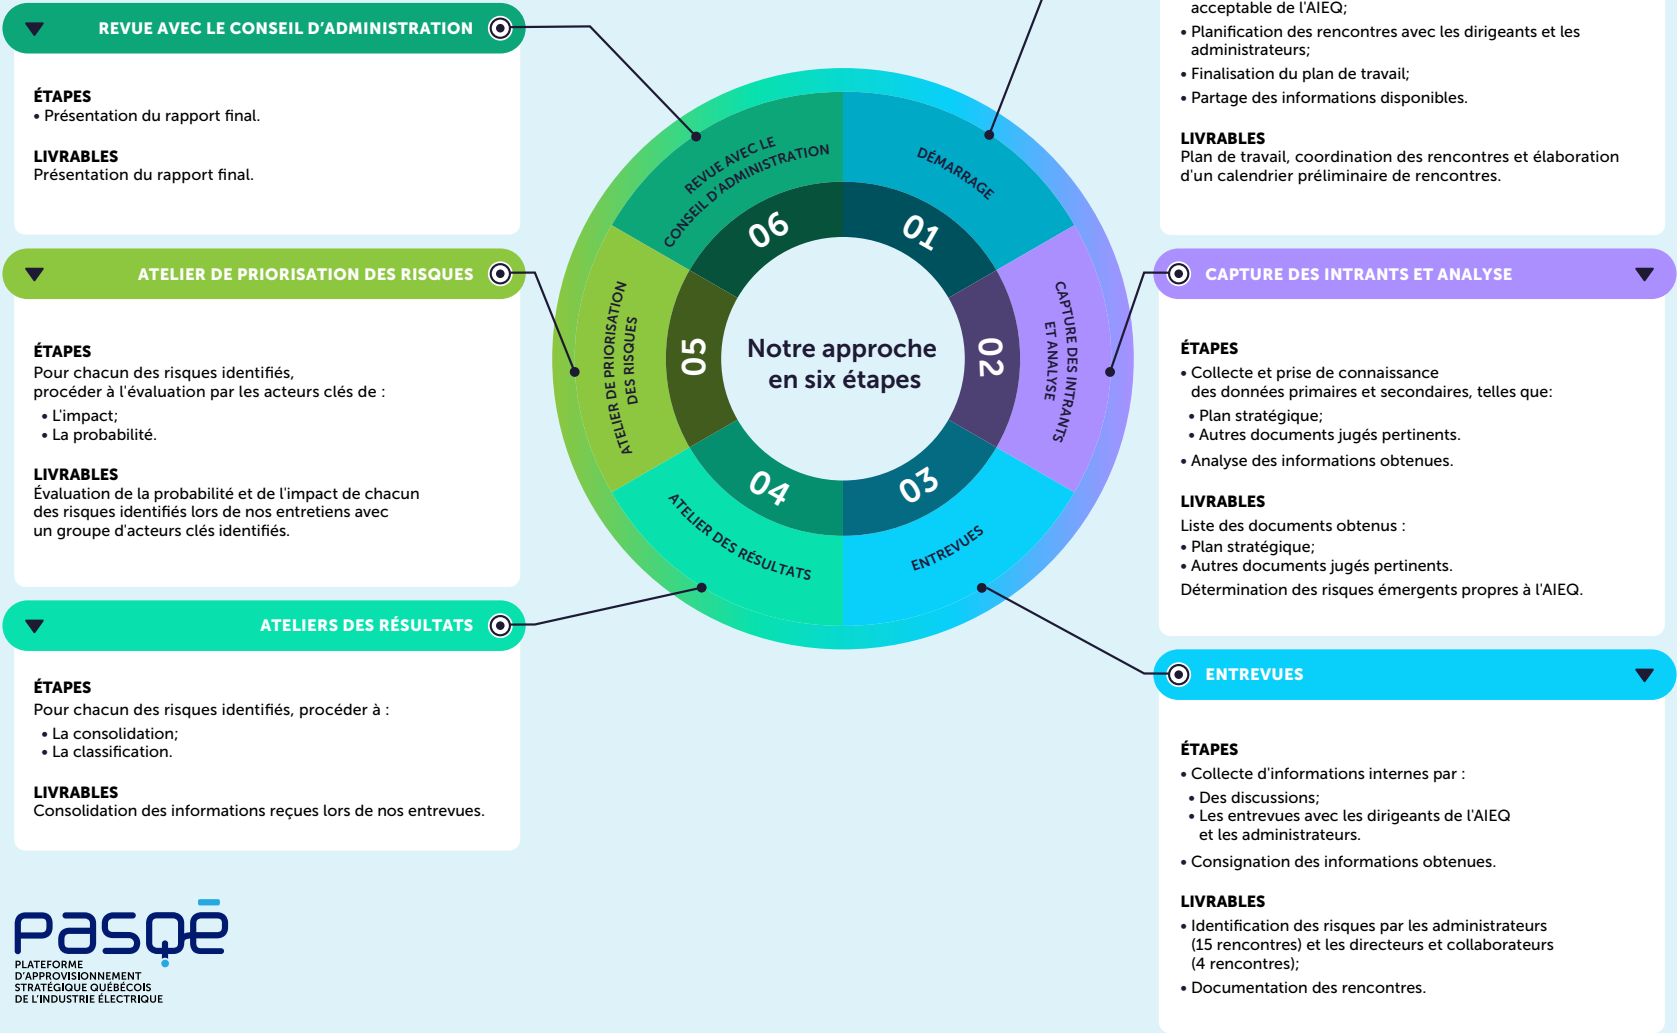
REVUE AVEC LE CONSEIL D'ADMINISTRATION

ÉTAPES
• Présentation du rapport final.

LIVRABLES
Présentation du rapport final.

ATELIER DE PRIORISATION DES RISQUES

ÉTAPES
Pour chacun des risques identifiés, procéder à l'évaluation par les acteurs clés de :
• L'impact;
• La probabilité.

LIVRABLES
Évaluation de la probabilité et de l'impact de chacun des risques identifiés lors de nos entretiens avec un groupe d'acteurs clés identifiés.

ATELIERS DES RÉSULTATS

ÉTAPES
Pour chacun des risques identifiés, procéder à :
• La consolidation;
• La classification.

LIVRABLES
Consolidation des informations reçues lors de nos entrevues.

acceptable de l'AIEQ;
• Planification des rencontres avec les dirigeants et les administrateurs;
• Finalisation du plan de travail;
• Partage des informations disponibles.

LIVRABLES
Plan de travail, coordination des rencontres et élaboration d'un calendrier préliminaire de rencontres.

CAPTURE DES INTRANTS ET ANALYSE

ÉTAPES
• Collecte et prise de connaissance des données primaires et secondaires, telles que:
• Plan stratégique;
• Autres documents jugés pertinents.
• Analyse des informations obtenues.

LIVRABLES
Liste des documents obtenus :
• Plan stratégique;
• Autres documents jugés pertinents.
Détermination des risques émergents propres à l'AIEQ.

ENTREVUES

ÉTAPES
• Collecte d'informations internes par :
• Des discussions;
• Les entrevues avec les dirigeants de l'AIEQ et les administrateurs.
• Consignation des informations obtenues.

LIVRABLES
• Identification des risques par les administrateurs (15 rencontres) et les directeurs et collaborateurs (4 rencontres);
• Documentation des rencontres.

REVUE AVEC LE CONSEIL D'ADMINISTRATION
DÉMARRAGE
CAPTURE DES INTRANTS ET ANALYSE
ENTREVUES
ATELIER DES RÉSULTATS
ATELIER DE PRIORISATION DES RISQUES
06
01
02
03
04
05
Notre approche en six étapes

pasqé
PLATEFORME D'APPROVISIONNEMENT STRATÉGIQUE QUÉBÉCOIS DE L'INDUSTRIE ÉLECTRIQUE